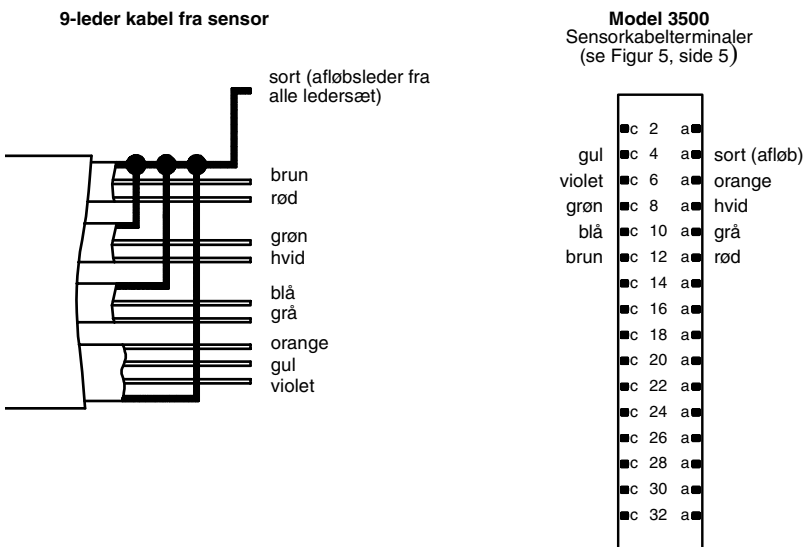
9-leder kabel fra sensor

sort (afløbsleder fra alle ledersæt)

brun
rød
grøn
hvid
blå
grå
orange
gul
violet

Model 3500
Sensorkabelterminaler
(se Figur 5, side 5)

| | | | | |
|---|---|---|---|---|
| | c | 2 | a | |
| gul | c | 4 | a | sort (afløb) |
| violet | c | 6 | a | orange |
| grøn | c | 8 | a | hvid |
| blå | c | 10 | a | grå |
| brun | c | 12 | a | rød |
| | c | 14 | a | |
| | c | 16 | a | |
| | c | 18 | a | |
| | c | 20 | a | |
| | c | 22 | a | |
| | c | 24 | a | |
| | c | 26 | a | |
| | c | 28 | a | |
| | c | 30 | a | |
| | c | 32 | a | |